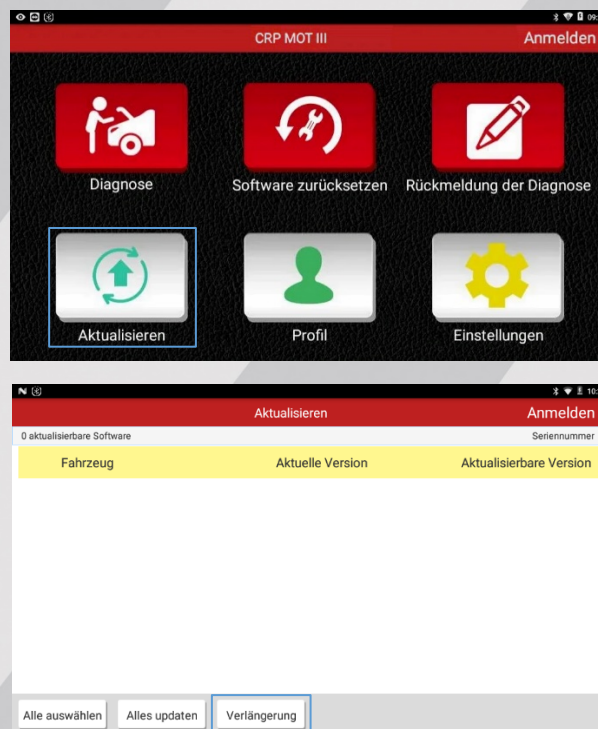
CRP MOT III
Anmelden

Diagnose
Software zurücksetzen
Rückmeldung der Diagnose
Aktualisieren
Profil
Einstellungen

Aktualisieren
Anmelden
0 aktualisierbare Software
Seriennummer

| Fahrzeug | Aktuelle Version | Aktualisierbare Version |
|---|---|---|

Alle auswählen
Alles updaten
Verlängerung